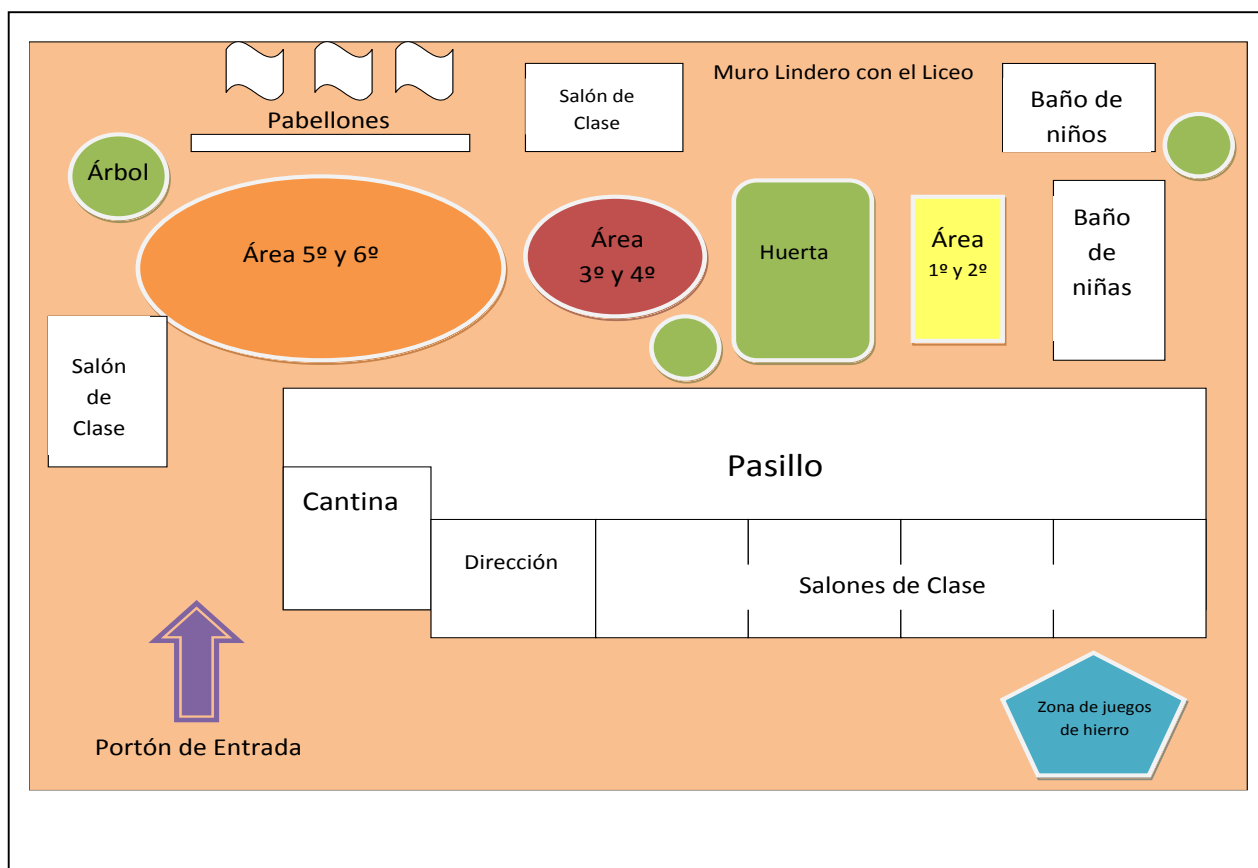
Pabellones

Salón de Clase

Muro Lindero con el Liceo

Baño de niños

Árbol

Área 5º y 6º

Área 3º y 4º

Huerta

Área 1º y 2º

Baño de niñas

Salón de Clase

Pasillo

Cantina

Dirección

Salones de Clase

Portón de Entrada

Zona de juegos de hierro